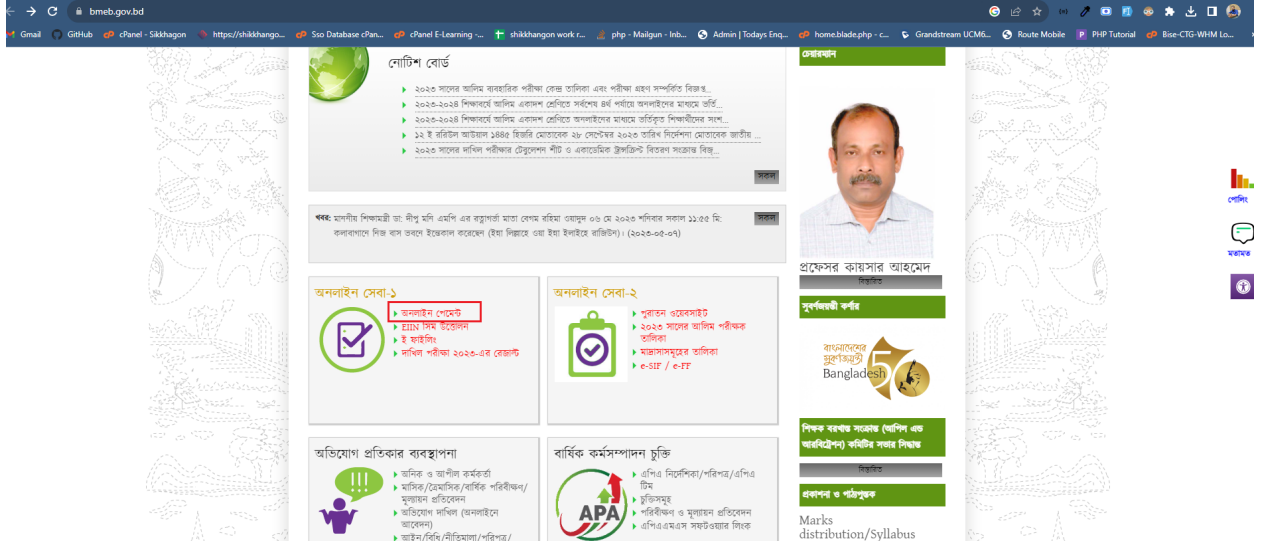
bmeb.gov.bd

Gmail GitHub cPanel - Sikkhagon https://shikkhango... Sso Database cPan... cPanel E-Learning -... shikkhangon work r... php - Mailgun - Inb... Admin | Todays Enq... home.blade.php - c... Grandstream UCM6... Route Mobile PHP Tutorial Bise-CTG-WHM Lo...

নোটিশ বোর্ড

২০২৩ সালের আলিম ব্যবহারিক পরীক্ষা কেন্দ্র তালিকা এবং পরীক্ষা গ্রহণ সম্পর্কিত বিজ্ঞ...
২০২৩-২০২৪ শিক্ষাবর্ষে আলিম একাদশ শ্রেণিতে সর্বশেষ ৪র্থ পর্যায়ে অনলাইনের মাধ্যমে ভর্তি...
২০২৩-২০২৪ শিক্ষাবর্ষে আলিম একাদশ শ্রেণিতে অনলাইনের মাধ্যমে ভর্তিকৃত শিক্ষার্থীদের সংশ...
১২ ই রবিউল আউয়াল ১৪৪৫ হিজরি মোতাবেক ২৮ সেপ্টেম্বর ২০২৩ তারিখ নির্দেশনা মোতাবেক জাতীয় ...
২০২৩ সালের দাখিল পরীক্ষার টেবুলেশন শীট ও একাডেমিক ট্রান্সক্রিপ্ট বিতরণ সংক্রান্ত বিজ্ঞ...

সকল

খবর: মাননীয় শিক্ষামন্ত্রী ডা: দীপু মনি এমপি এর বড়ভাই মাতা বেগম রহিমা ওয়াদুদ ০৬ মে ২০২৩ শনিবার সকাল ১১:৫৫ মি: কলাবাগানে নিজ বাস ভবনে ইন্তেকাল করেছেন (ইন্না লিল্লাহে ওয়া ইন্না ইলাইহে রাজিউন)। (২০২৩-০৫-০৭)

সকল

অনলাইন সেবা-১
অনলাইন পেমেন্ট
EIIN সিম উত্তোলন
ই ফাইলিং
দাখিল পরীক্ষা ২০২৩-এর রেজাল্ট

অনলাইন সেবা-২
পুরাতন ওয়েবসাইট
২০২৩ সালের আলিম পরীক্ষক তালিকা
মাদ্রাসাসমূহের তালিকা
e-SIF / e-FF

অভিযোগ প্রতিকার ব্যবস্থাপনা
অনিক ও আপীল কর্মকর্তা
মাসিক/ত্রৈমাসিক/বার্ষিক পরিবীক্ষণ/ মূল্যায়ন প্রতিবেদন
অভিযোগ দাখিল (অনলাইনে আবেদন)
আইন/বিধি/নীতিমালা/পরিপত্র/

বার্ষিক কর্মসম্পাদন চুক্তি
এপিএ নির্দেশিকা/পরিপত্র/এপিএ টিম
চুক্তিসমূহ
পরিবীক্ষণ ও মূল্যায়ন প্রতিবেদন
এপিএএমএস সফটওয়্যার লিংক
APA

চেয়ারম্যান
প্রফেসর কায়সার আহমেদ
বিস্তারিত

সুবর্ণজয়ন্তী কর্ণার
বাংলাদেশের সুবর্ণজয়ন্তী Bangladesh 50

শিক্ষক বরখাস্ত সংক্রান্ত (আপিল এন্ড আরবিট্রেশন) কমিটির সভার সিদ্ধান্ত
বিস্তারিত

প্রকাশনা ও পাঠ্যপুস্তক
Marks distribution/Syllabus

পোলিং
মতামত